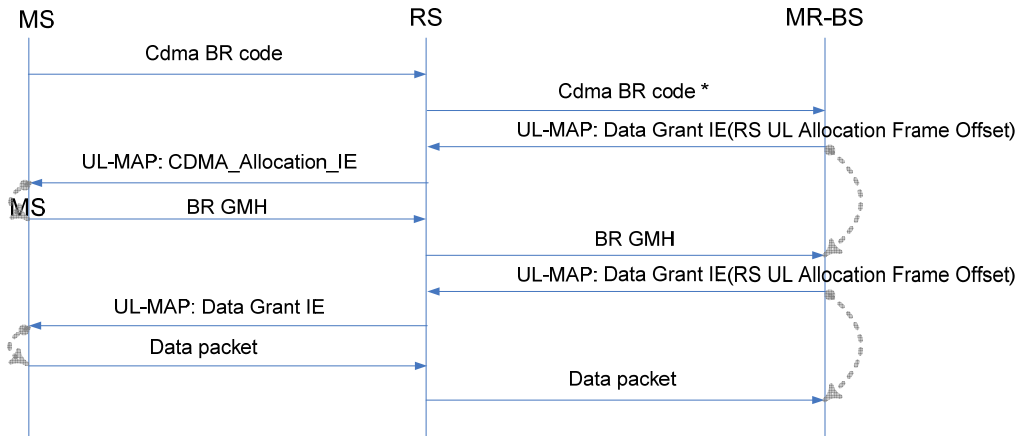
MS

RS

MR-BS

Cdma BR code

Cdma BR code *

UL-MAP: Data Grant IE(RS UL Allocation Frame Offset)

UL-MAP: CDMA_Allocation_IE

MS

BR GMH

BR GMH

UL-MAP: Data Grant IE(RS UL Allocation Frame Offset)

UL-MAP: Data Grant IE

Data packet

Data packet